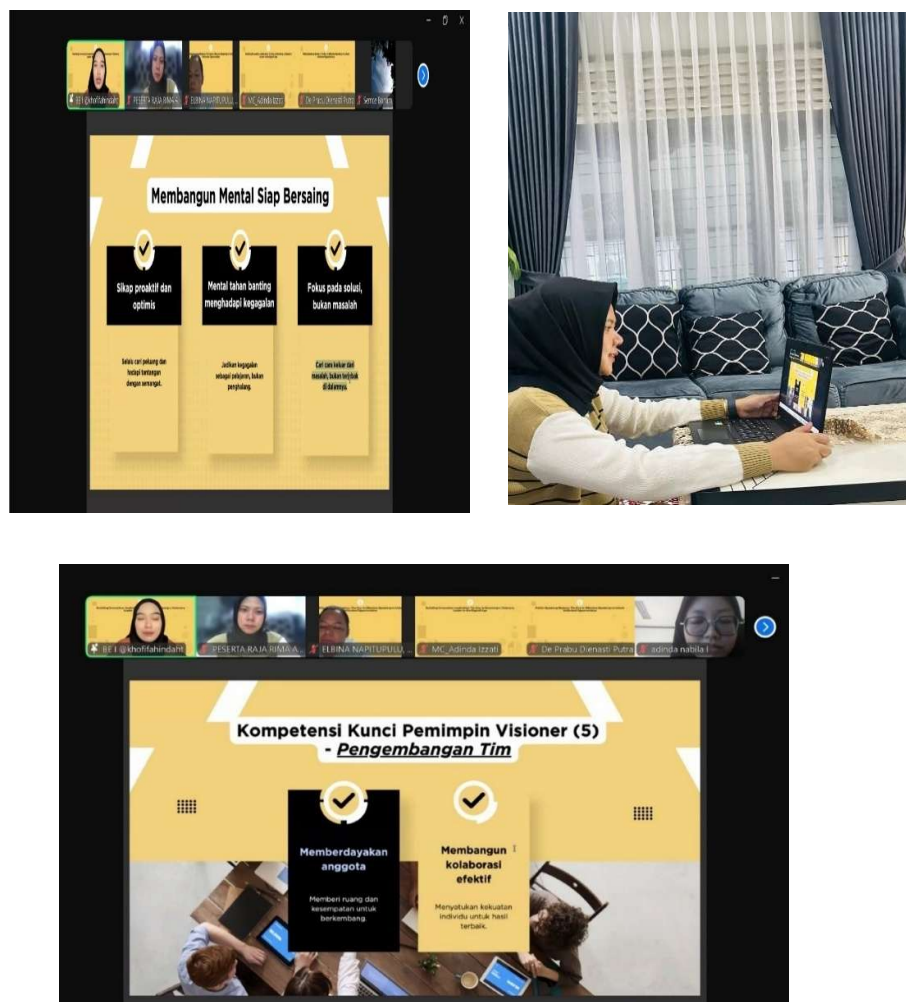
BEI @khofifahindah
PESERTA RAJA RIMA A
ELBINA NAPITUPULU
MC_Adinda Izzati
De Prabu Dienasti Putra
Semoe Bardo

Membangun Mental Siap Bersaing

Sikap proaktif dan optimis

Selalu cari peluang dan hadapi tantangan dengan semangat.

Mental tahan banting menghadapi kegagalan

Jadikan kegagalan sebagai pelajaran, bukan penghalang.

Fokus pada solusi, bukan masalah

Cari cara keluar dari masalah, bukan terjebak di dalamnya.

BEI @khofifahindah
PESERTA RAJA RIMA A
ELBINA NAPITUPULU
MC_Adinda Izzati
De Prabu Dienasti Putra
adinda nabila

Kompetensi Kunci Pemimpin Visioner (5) - Pengembangan Tim

Memberdayakan anggota

Memberi ruang dan kesempatan untuk berkembang.

Membangun kolaborasi efektif

Menyatukan kekuatan individu untuk hasil terbaik.